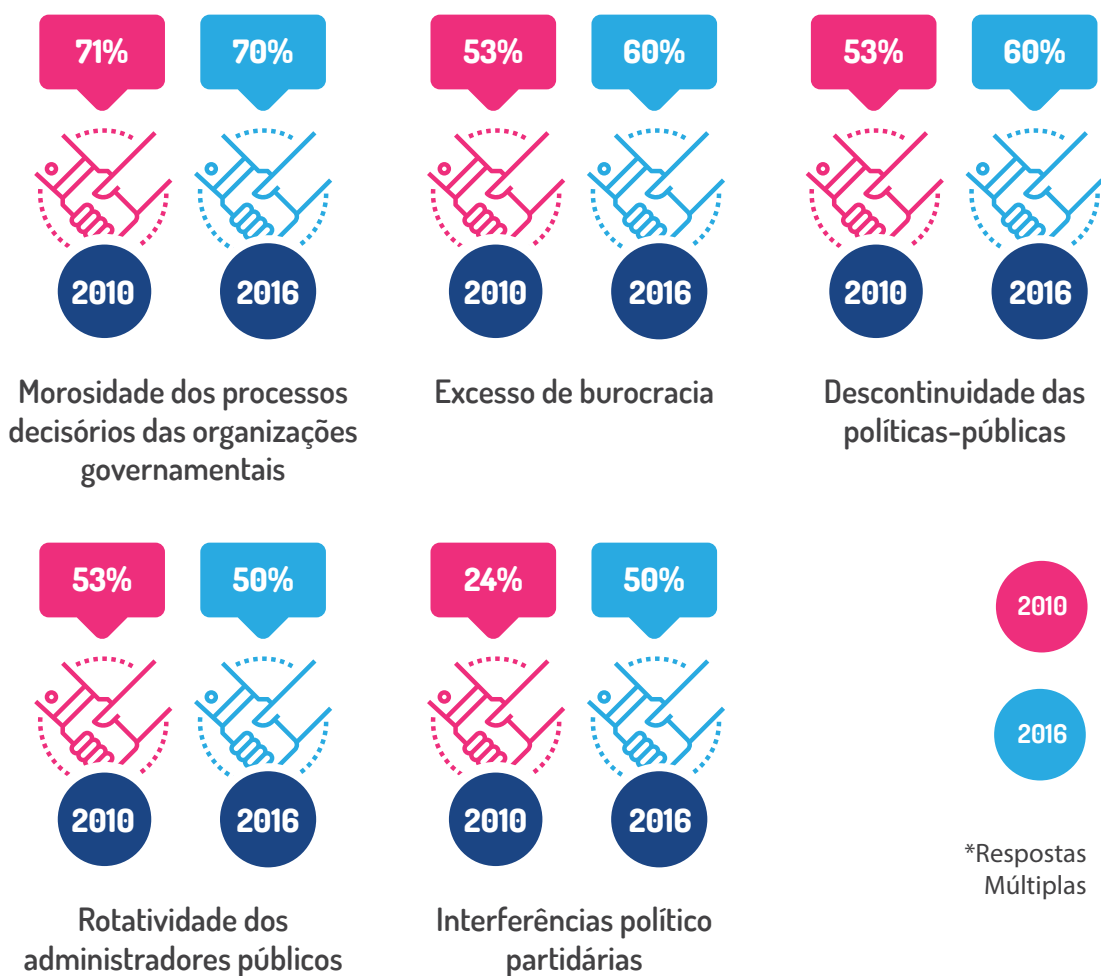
71%
70%
2010
2016
Morosidade dos processos decisórios das organizações governamentais

53%
60%
2010
2016
Excesso de burocracia

53%
60%
2010
2016
Descontinuidade das políticas-públicas

53%
50%
2010
2016
Rotatividade dos administradores públicos

24%
50%
2010
2016
Interferências político partidárias

2010
2016

*Respostas Múltiplas